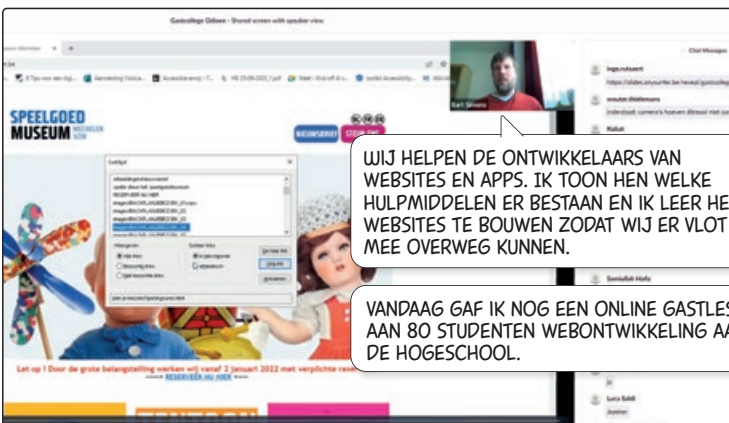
Gastcollege Odisee - Shared screen with speaker view

Chat Messages

Ingo.ruisaert
https://slides.com/...

wouter.thielemans

Robin

Bart Simons

SPEELGOED MUSEUM MECHELEN

NIEUWSBRIEF

Let op ! Door de grote belangstelling werken wij vanaf 2 januari 2022 met verplichte reservatie
RESERVEER NU HIER

WIJ HELPEN DE ONTWIKKELAARS VAN WEBSITES EN APPS. IK TOON HEN WELKE HULPMIDDELEN ER BESTAAN EN IK LEER HE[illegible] WEBSITES TE BOUWEN ZODAT WIJ ER VLOT MEE OVERWEG KUNNEN.

Samiullah Hafiz

VANDAAG GAF IK NOG EEN ONLINE GASTLES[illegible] AAN 80 STUDENTEN WEBONTWIKKELING AA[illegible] DE HOGESCHOOL.

Luca Saldi